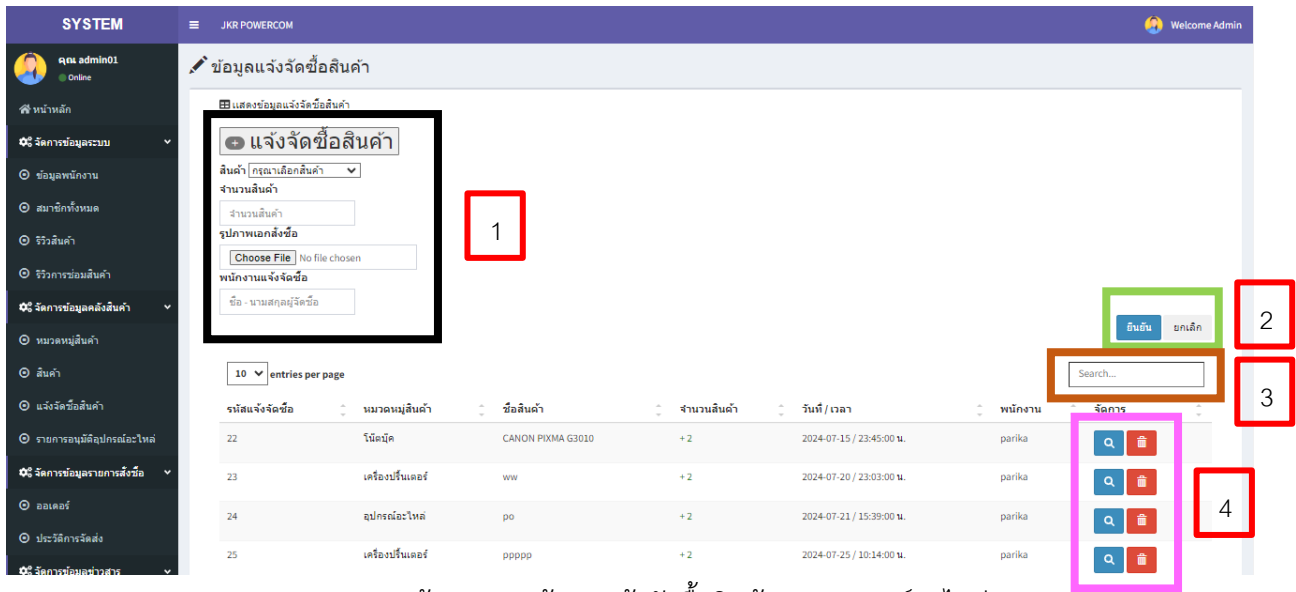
SYSTEM

≡ JKR POWERCOM

Welcome Admin

คุณ admin01
Online

หน้าหลัก

จัดการข้อมูลระบบ

ข้อมูลพนักงาน

สมาชิกทั้งหมด

รีวิวสินค้า

รีวิวการซ่อมสินค้า

จัดการข้อมูลคลังสินค้า

หมวดหมู่สินค้า

สินค้า

แจ้งจัดซื้อสินค้า

รายการอนุมัติอุปกรณ์อะไหล่

จัดการข้อมูลรายการสั่งซื้อ

ออเดอร์

ประวัติการจัดส่ง

จัดการข้อมูลข่าวสาร

ข้อมูลแจ้งจัดซื้อสินค้า

แสดงข้อมูลแจ้งจัดซื้อสินค้า

แจ้งจัดซื้อสินค้า

สินค้า กรุณาเลือกสินค้า

จำนวนสินค้า

จำนวนสินค้า

รูปภาพเอกสั่งซื้อ

Choose File No file chosen

พนักงานแจ้งจัดซื้อ

ชื่อ - นามสกุลผู้จัดซื้อ

1

ยืนยัน ยกเลิก

2

10 entries per page

Search...

3

| รหัสแจ้งจัดซื้อ | หมวดหมู่สินค้า | ชื่อสินค้า | จำนวนสินค้า | วันที่ / เวลา | พนักงาน | จัดการ |
|---|---|---|---|---|---|---|
| 22 | โน๊ตบุ๊ค | CANON PIXMA G3010 | + 2 | 2024-07-15 / 23:45:00 น. | parika | |
| 23 | เครื่องปริ้นเตอร์ | ww | + 2 | 2024-07-20 / 23:03:00 น. | parika | |
| 24 | อุปกรณ์อะไหล่ | po | + 2 | 2024-07-21 / 15:39:00 น. | parika | |
| 25 | เครื่องปริ้นเตอร์ | ppppp | + 2 | 2024-07-25 / 10:14:00 น. | parika | |

4